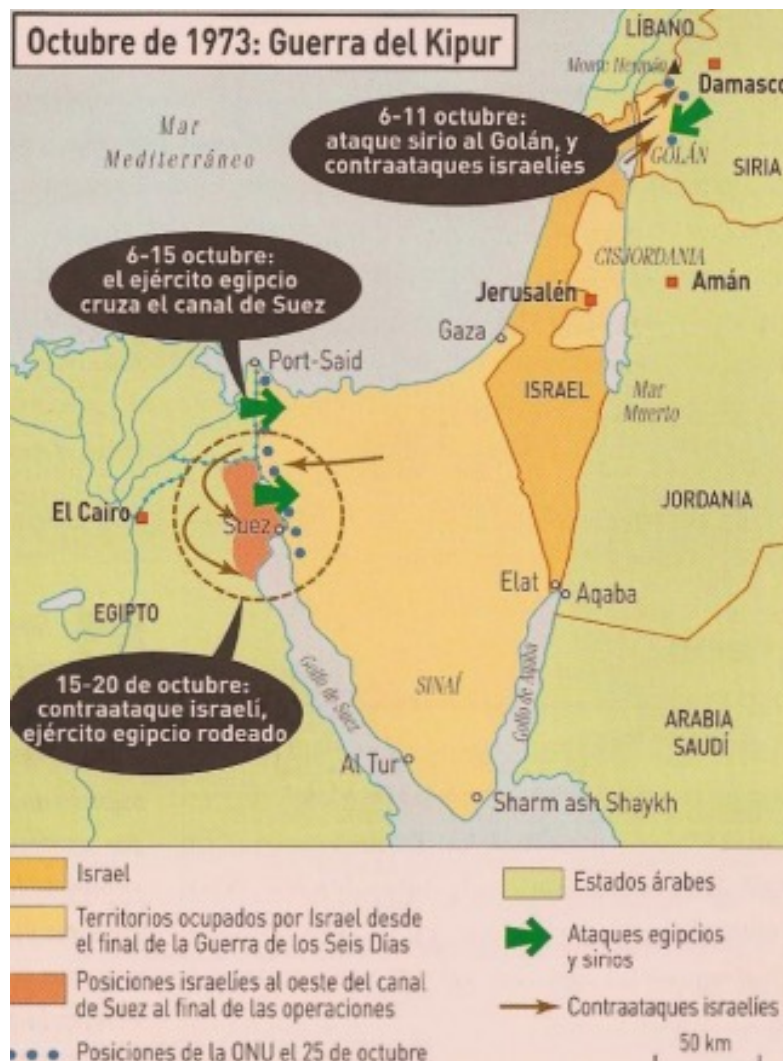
Octubre de 1973: Guerra del Kipur

LÍBANO

Monte Hermón

Damasco

6-11 octubre: ataque sirio al Golán, y contraataques israelíes

GOLÁN

SIRIA

Mar Mediterráneo

6-15 octubre: el ejército egipcio cruza el canal de Suez

CISJORDANIA

Jerusalén

Amán

Gaza

Port-Said

ISRAEL

Mar Muerto

El Cairo

Suez

JORDANIA

Elat

Aqaba

EGIPTO

Golfo de Suez

SINAÍ

Golfo de Aqaba

15-20 de octubre: contraataque israelí, ejército egipcio rodeado

ARABIA SAUDÍ

Al Tur

Sharm ash Shaykh

Israel

Territorios ocupados por Israel desde el final de la Guerra de los Seis Días

Posiciones israelíes al oeste del canal de Suez al final de las operaciones

Posiciones de la ONU el 25 de octubre

Estados árabes

Ataques egipcios y sirios

Contraataques israelíes

50 km